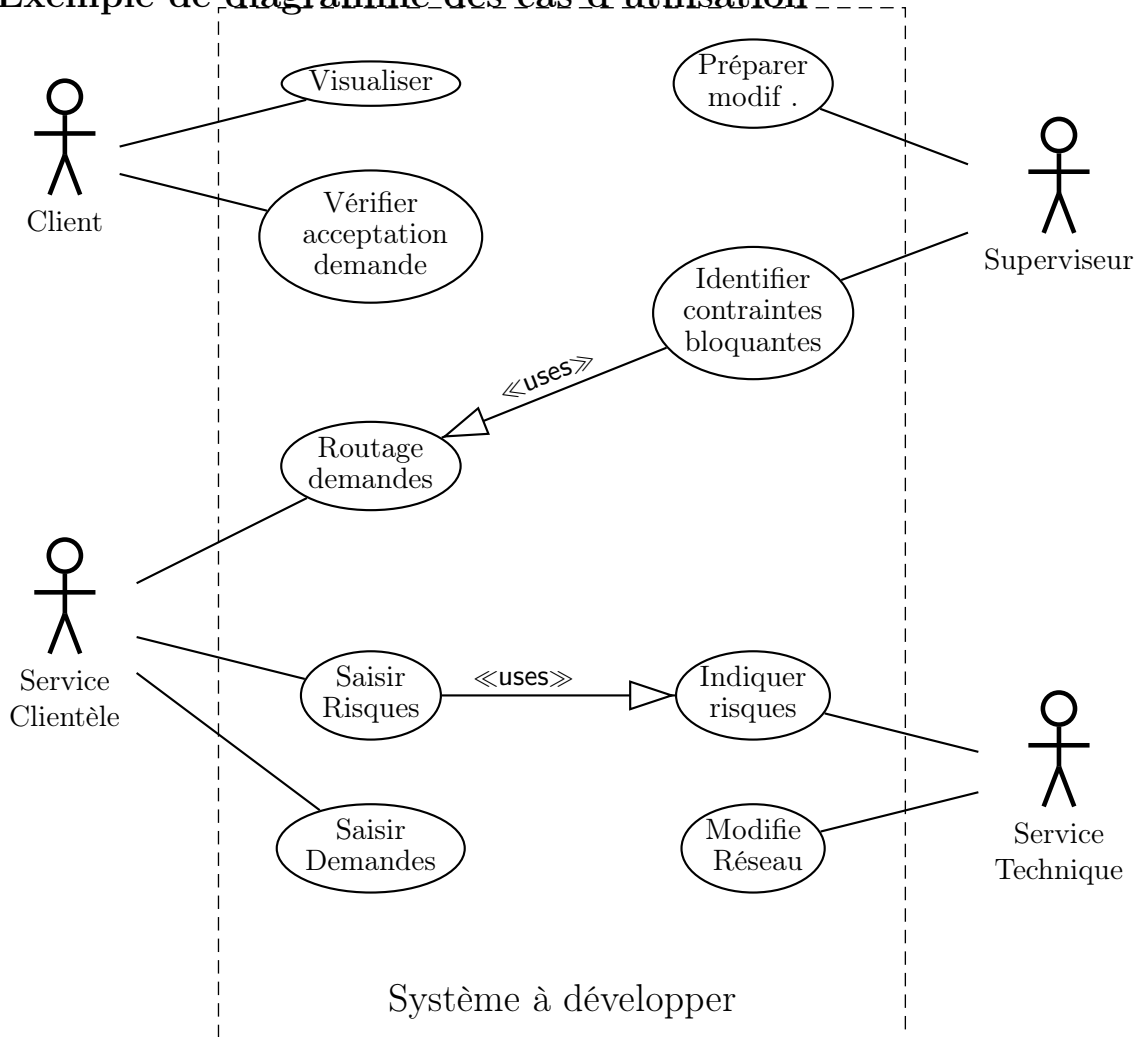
Exemple de diagramme des cas d'utilisation

Visualiser

Préparer modif .

Client

Vérifier acceptation demande

Superviseur

Identifier contraintes bloquantes

≪uses≫

Routage demandes

Service Clientèle

Saisir Risques

≪uses≫

Indiquer risques

Saisir Demandes

Modifie Réseau

Service Technique

Système à développer